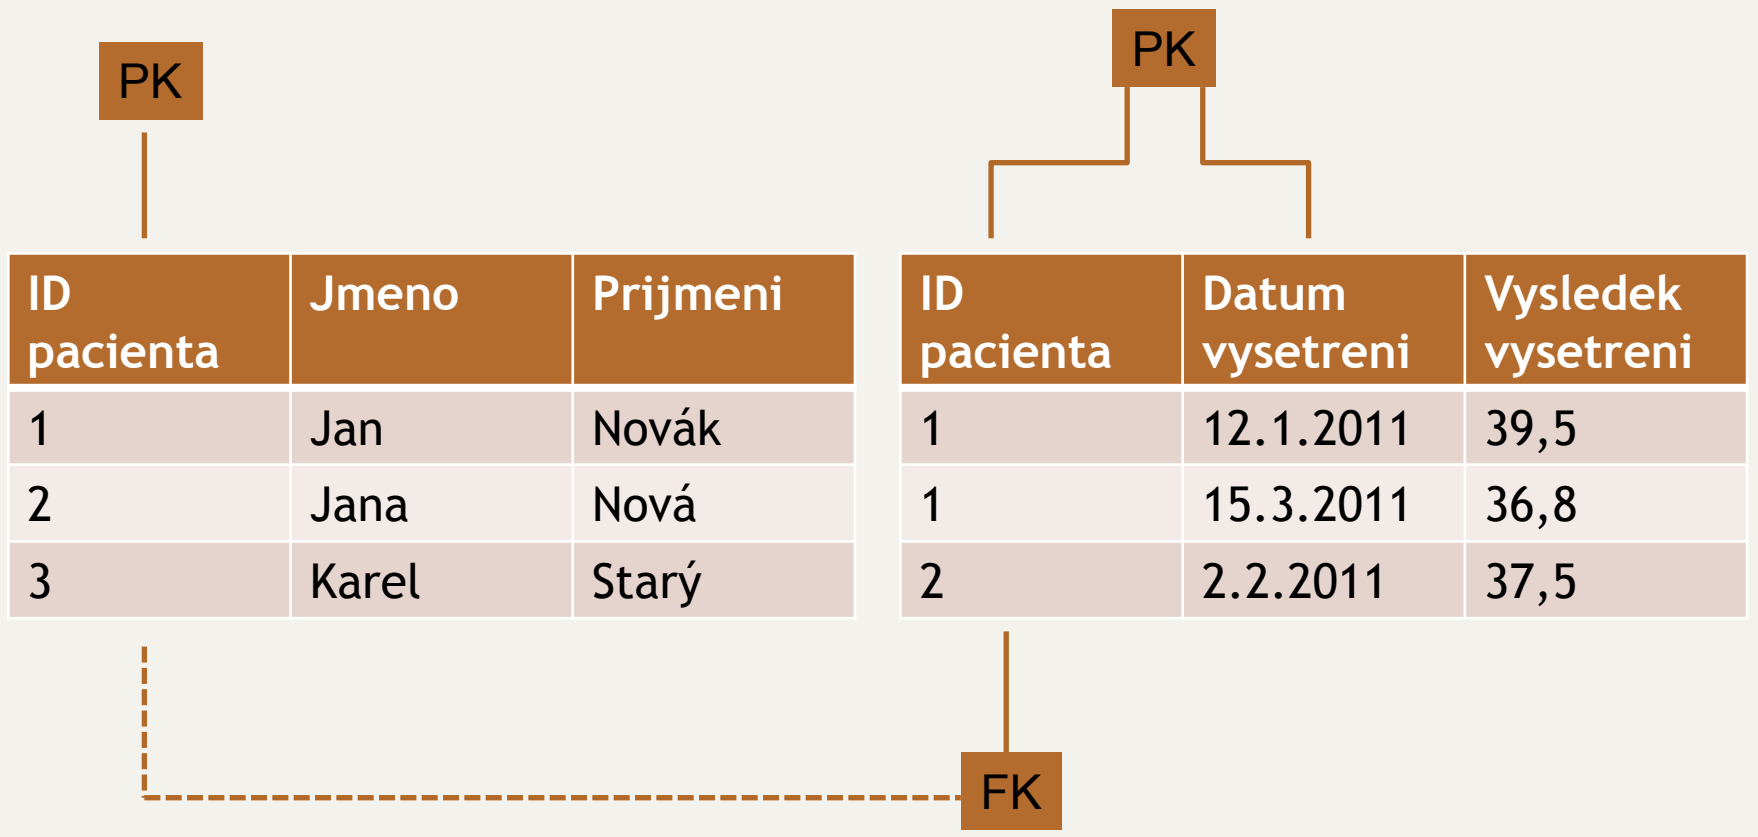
PK

| ID pacienta | Jmeno | Prijmeni |
|---|---|---|
| 1 | Jan | Novák |
| 2 | Jana | Nová |
| 3 | Karel | Starý |

PK

| ID pacienta | Datum vysetreni | Vysledek vysetreni |
|---|---|---|
| 1 | 12.1.2011 | 39,5 |
| 1 | 15.3.2011 | 36,8 |
| 2 | 2.2.2011 | 37,5 |

FK